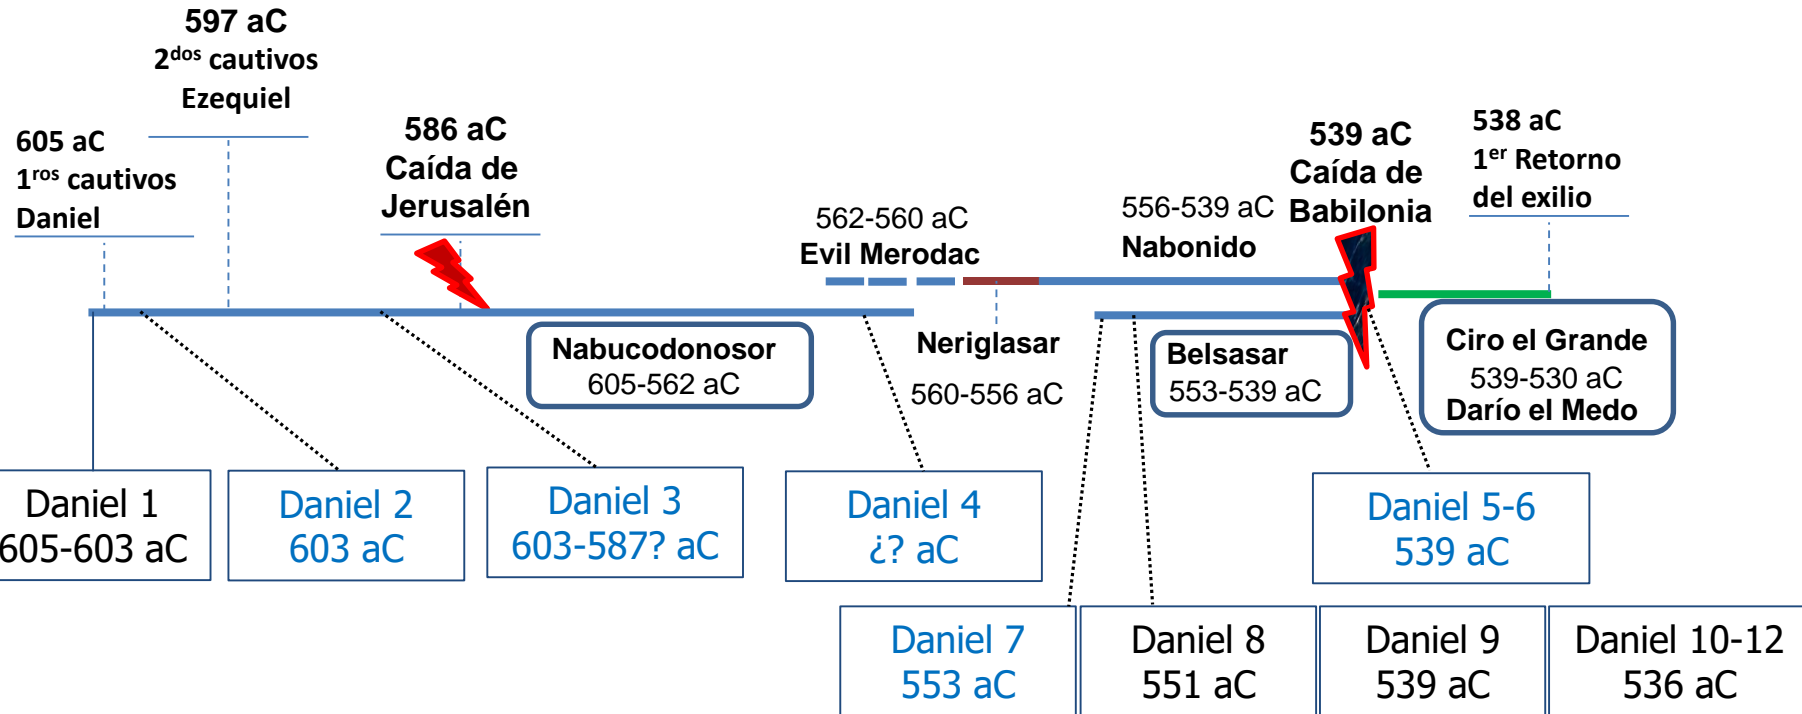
597 aC
2$^{dos}$ cautivos
Ezequiel

605 aC
1$^{ros}$ cautivos
Daniel

586 aC
Caída de
Jerusalén

562-560 aC
Evil Merodac

556-539 aC
Nabonido

539 aC
Caída de
Babilonia

538 aC
1$^{er}$ Retorno
del exilio

Nabucodonosor
605-562 aC

Neriglasar
560-556 aC

Belsasar
553-539 aC

Ciro el Grande
539-530 aC
Darío el Medo

Daniel 1
605-603 aC

Daniel 2
603 aC

Daniel 3
603-587? aC

Daniel 4
¿? aC

Daniel 5-6
539 aC

Daniel 7
553 aC

Daniel 8
551 aC

Daniel 9
539 aC

Daniel 10-12
536 aC